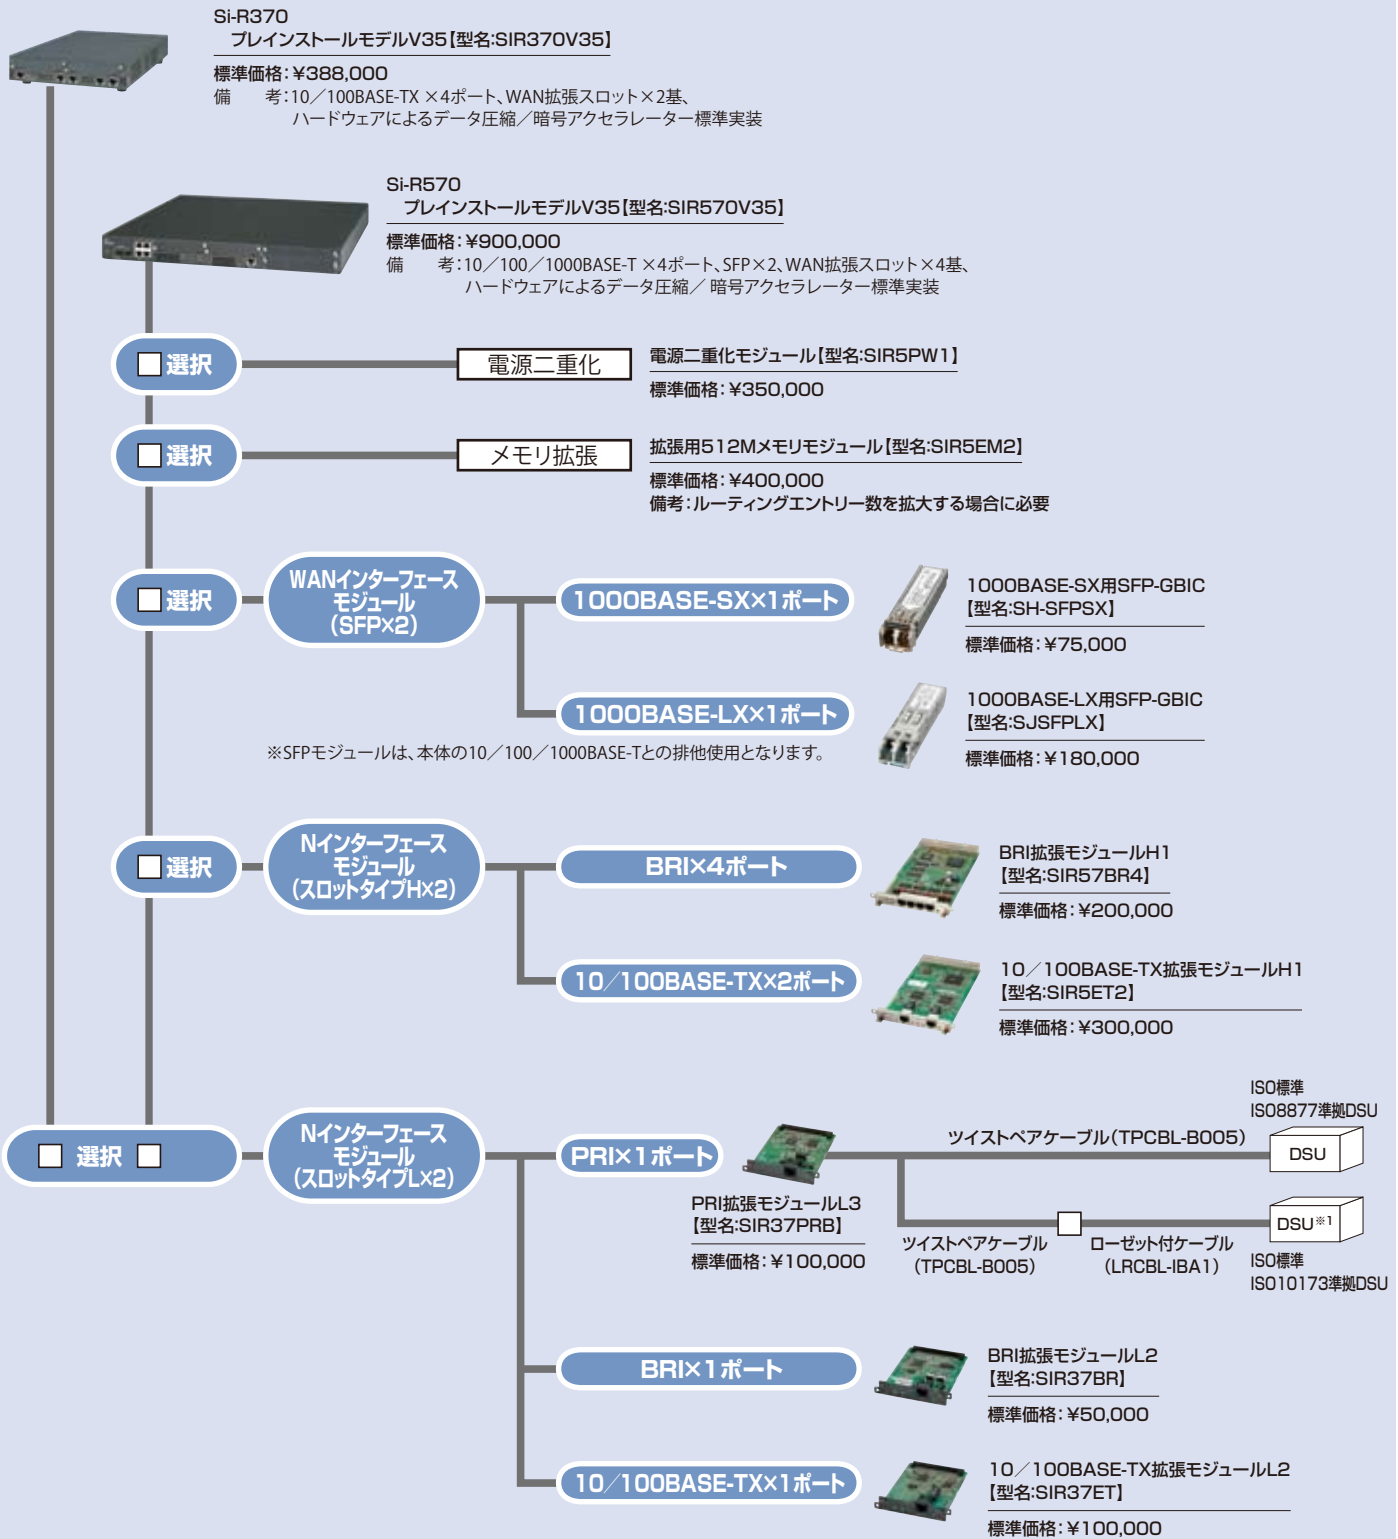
Si-R370
プレインストールモデルV35【型名:SIR370V35】
標準価格:¥388,000
備　　考:10／100BASE-TX ×4ポート、WAN拡張スロット×2基、ハードウェアによるデータ圧縮／暗号アクセラレーター標準実装

Si-R570
プレインストールモデルV35【型名:SIR570V35】
標準価格:¥900,000
備　　考:10／100／1000BASE-T ×4ポート、SFP×2、WAN拡張スロット×4基、ハードウェアによるデータ圧縮／ 暗号アクセラレーター標準実装

☐選択
電源二重化
電源二重化モジュール【型名:SIR5PW1】
標準価格:¥350,000

☐選択
メモリ拡張
拡張用512Mメモリモジュール【型名:SIR5EM2】
標準価格:¥400,000
備考:ルーティングエントリー数を拡大する場合に必要

☐選択
WANインターフェースモジュール(SFP×2)
1000BASE-SX×1ポート
1000BASE-SX用SFP-GBIC【型名:SH-SFPSX】
標準価格:¥75,000
1000BASE-LX×1ポート
1000BASE-LX用SFP-GBIC【型名:SJSFPLX】
標準価格:¥180,000
※SFPモジュールは、本体の10／100／1000BASE-Tとの排他使用となります。

☐選択
Nインターフェースモジュール(スロットタイプH×2)
BRI×4ポート
BRI拡張モジュールH1【型名:SIR57BR4】
標準価格:¥200,000
10／100BASE-TX×2ポート
10／100BASE-TX拡張モジュールH1【型名:SIR5ET2】
標準価格:¥300,000

☐ 選択 ☐
Nインターフェースモジュール(スロットタイプL×2)
PRI×1ポート
PRI拡張モジュールL3【型名:SIR37PRB】
標準価格:¥100,000
ISO標準
ISO8877準拠DSU
ツイストペアケーブル(TPCBL-B005)
DSU
DSU$^{※1}$
ツイストペアケーブル(TPCBL-B005)
ローゼット付ケーブル(LRCBL-IBA1)
ISO標準
ISO10173準拠DSU
BRI×1ポート
BRI拡張モジュールL2【型名:SIR37BR】
標準価格:¥50,000
10／100BASE-TX×1ポート
10／100BASE-TX拡張モジュールL2【型名:SIR37ET】
標準価格:¥100,000